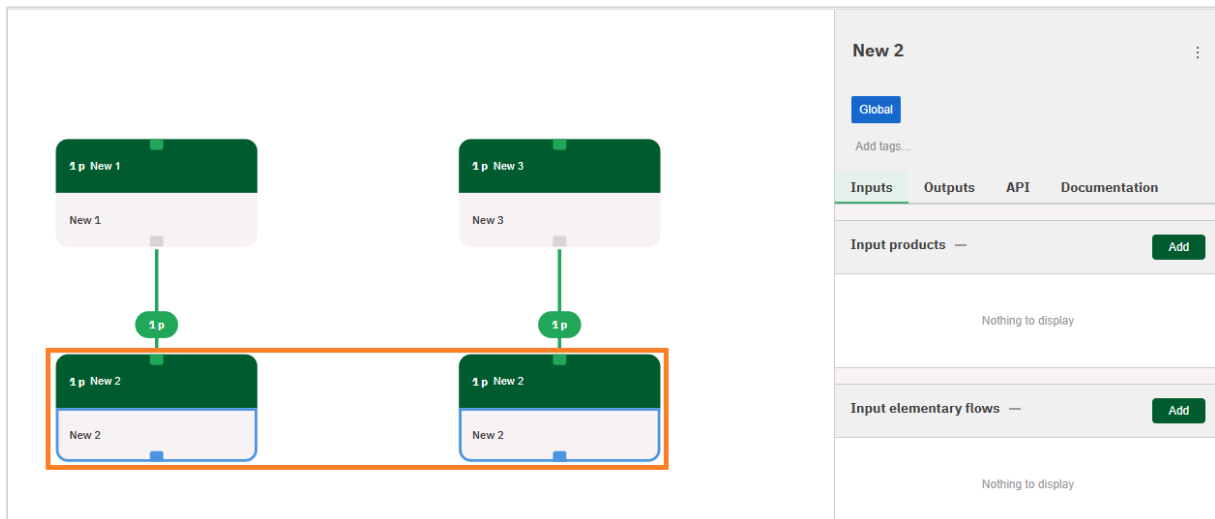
1 p New 1

New 1

1 p New 3

New 3

1 p

1 p

1 p New 2

New 2

1 p New 2

New 2

New 2

⋮

Global

Add tags...

Inputs Outputs API Documentation

Input products —

Add

Nothing to display

Input elementary flows —

Add

Nothing to display